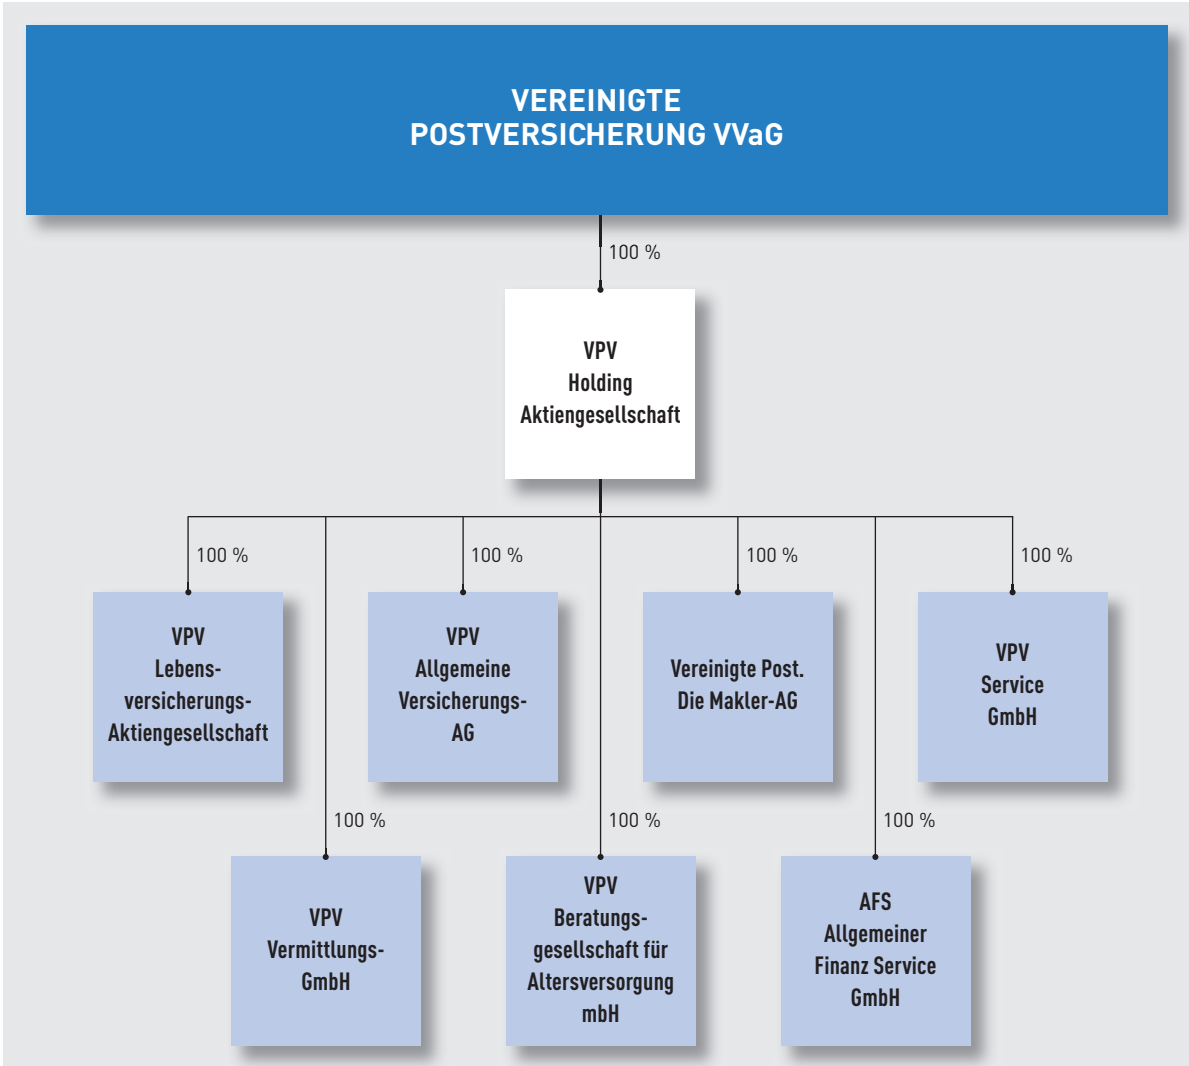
VEREINIGTE
POSTVERSICHERUNG VVaG

100 %

VPV
Holding
Aktiengesellschaft

100 %

VPV
Lebensversicherungs-Aktiengesellschaft

100 %

VPV
Allgemeine
Versicherungs-AG

100 %

Vereinigte Post.
Die Makler-AG

100 %

VPV
Service
GmbH

100 %

VPV
Vermittlungs-GmbH

100 %

VPV
Beratungsgesellschaft für
Altersversorgung
mbH

100 %

AFS
Allgemeiner
Finanz Service
GmbH